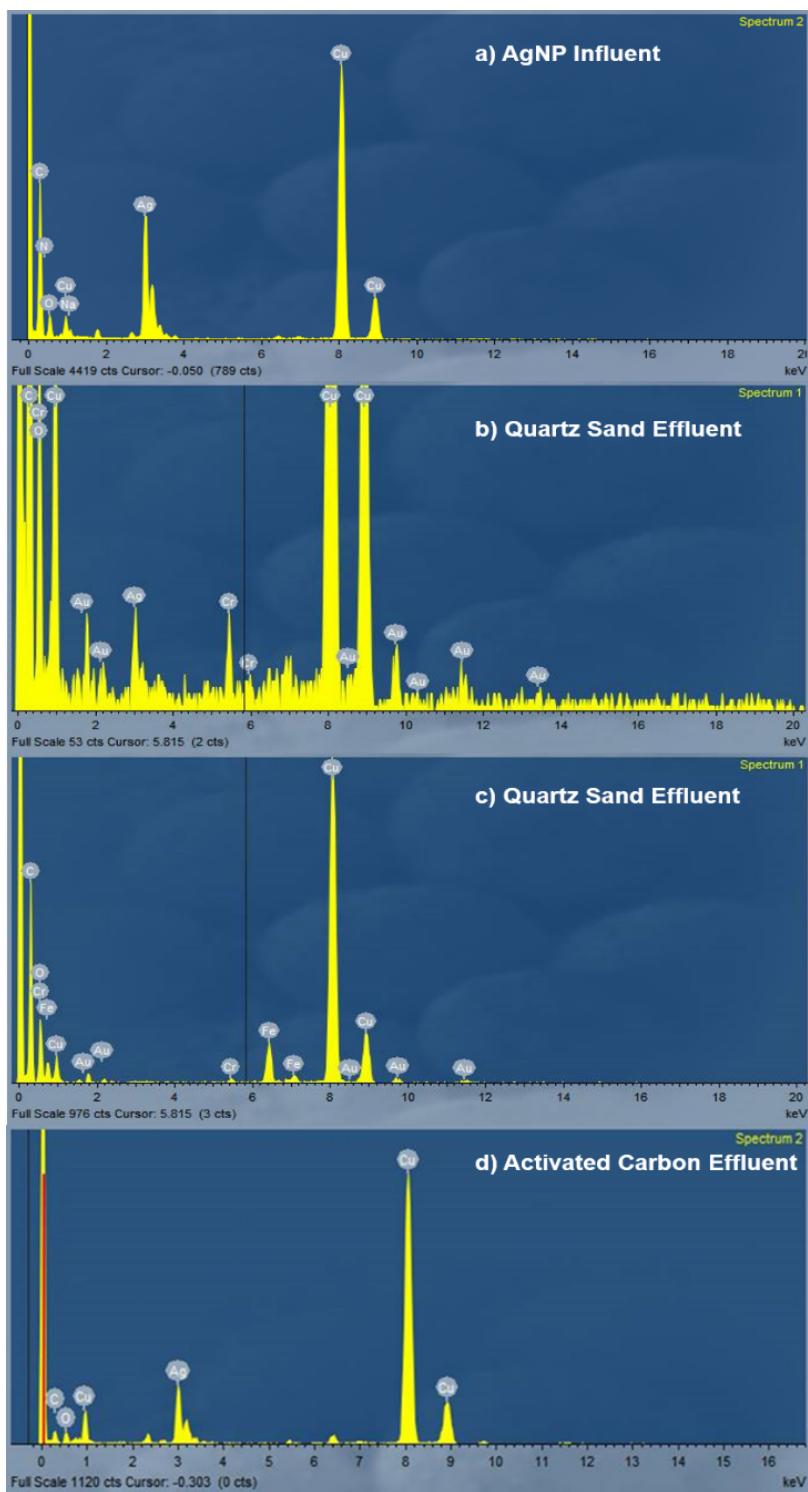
Spectrum 2
a) AgNP Influent
Cu
C
Ag
N
Cu
O
Na
Cu
0 2 4 6 8 10 12 14 16 18 20
Full Scale 4419 cts Cursor: -0.050 (789 cts)

Spectrum 1
b) Quartz Sand Effluent
C
Cr
O
Cu
Cu
Cu
Au
Ag
Cr
Au
Cr
Au
Au
Au
Au
Au
0 2 4 6 8 10 12 14 16 18 20
Full Scale 53 cts Cursor: 5.815 (2 cts)
keV

Spectrum 1
c) Quartz Sand Effluent
Cu
C
O
Cr
Fe
Cu
Au
Au
Cr
Fe
Fe
Au
Cu
Au
Au
0 2 4 6 8 10 12 14 16 18 20
Full Scale 976 cts Cursor: 5.815 (3 cts)
keV

Spectrum 2
d) Activated Carbon Effluent
Cu
C
O
Cu
Ag
Cu
0 1 2 3 4 5 6 7 8 9 10 11 12 13 14 15 16
Full Scale 1120 cts Cursor: -0.303 (0 cts)
keV